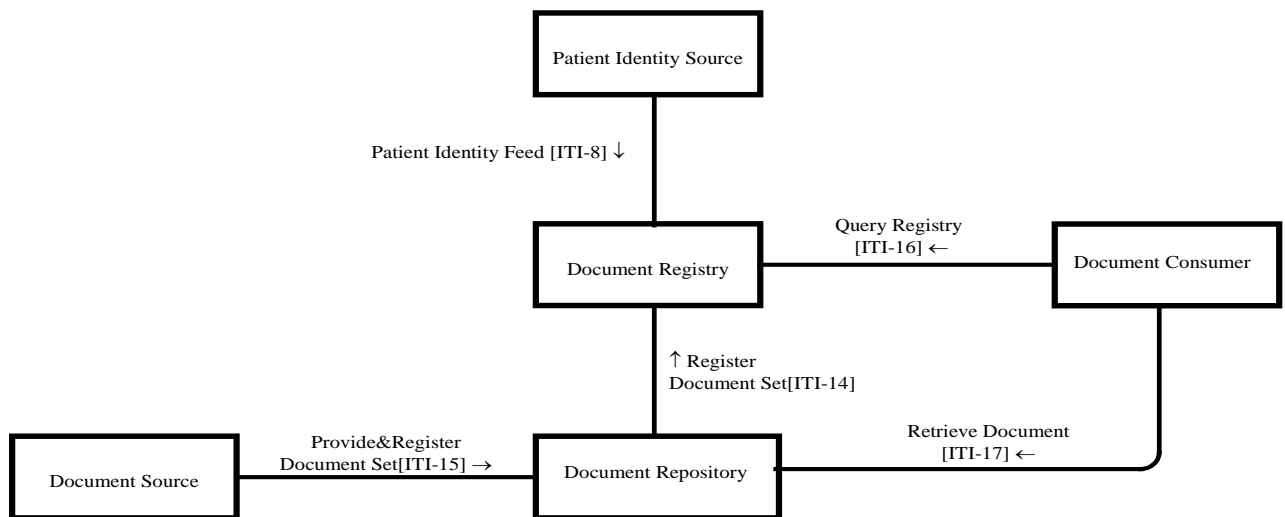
Patient Identity Source

Patient Identity Feed [ITI-8] ↓

Query Registry
[ITI-16] ←

Document Registry

Document Consumer

↑ Register
Document Set[ITI-14]

Provide&Register
Document Set[ITI-15] →

Retrieve Document
[ITI-17] ←

Document Source

Document Repository